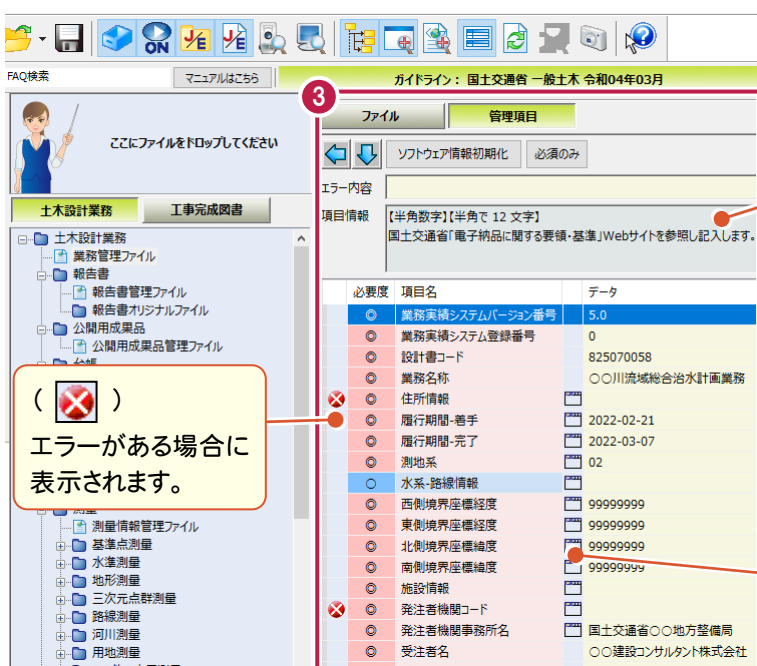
FAQ検索

マニュアルはこちら

ガイドライン：国土交通省 一般土木 令和04年03月

ここにファイルをドロップしてください

土木設計業務

工事完成図書

土木設計業務
業務管理ファイル
報告書
報告書管理ファイル
報告書オリジナルファイル
公開用成果品
公開用成果品管理ファイル

（ ）
エラーがある場合に表示されます。

測量
測量情報管理ファイル
基準点測量
水準測量
地形測量
三次元点群測量
路線測量
河川測量
用地測量

3

ファイル

管理項目

ソフトウェア情報初期化

必須のみ

エラー内容

項目情報

【半角数字】【半角で 12 文字】
国土交通省「電子納品に関する要領・基準」Webサイトを参照し記入します。

| 必要度 | 項目名 | データ |
|---|---|---|
| ◎ | 業務実績システムバージョン番号 | 5.0 |
| ◎ | 業務実績システム登録番号 | 0 |
| ◎ | 設計書コード | 825070058 |
| ◎ | 業務名称 | ○○川流域総合治水計画業務 |
| ◎ | 住所情報 | |
| ◎ | 履行期間-着手 | 2022-02-21 |
| ◎ | 履行期間-完了 | 2022-03-07 |
| ◎ | 測地系 | 02 |
| ○ | 水系-路線情報 | |
| ◎ | 西側境界座標経度 | 99999999 |
| ◎ | 東側境界座標経度 | 99999999 |
| ◎ | 北側境界座標緯度 | 99999999 |
| ◎ | 南側境界座標緯度 | 99999999 |
| ◎ | 施設情報 | |
| ◎ | 発注者機関コード | |
| ◎ | 発注者機関事務所名 | 国土交通省○○地方整備局 |
| ◎ | 受注者名 | ○○建設コンサルタント株式会社 |